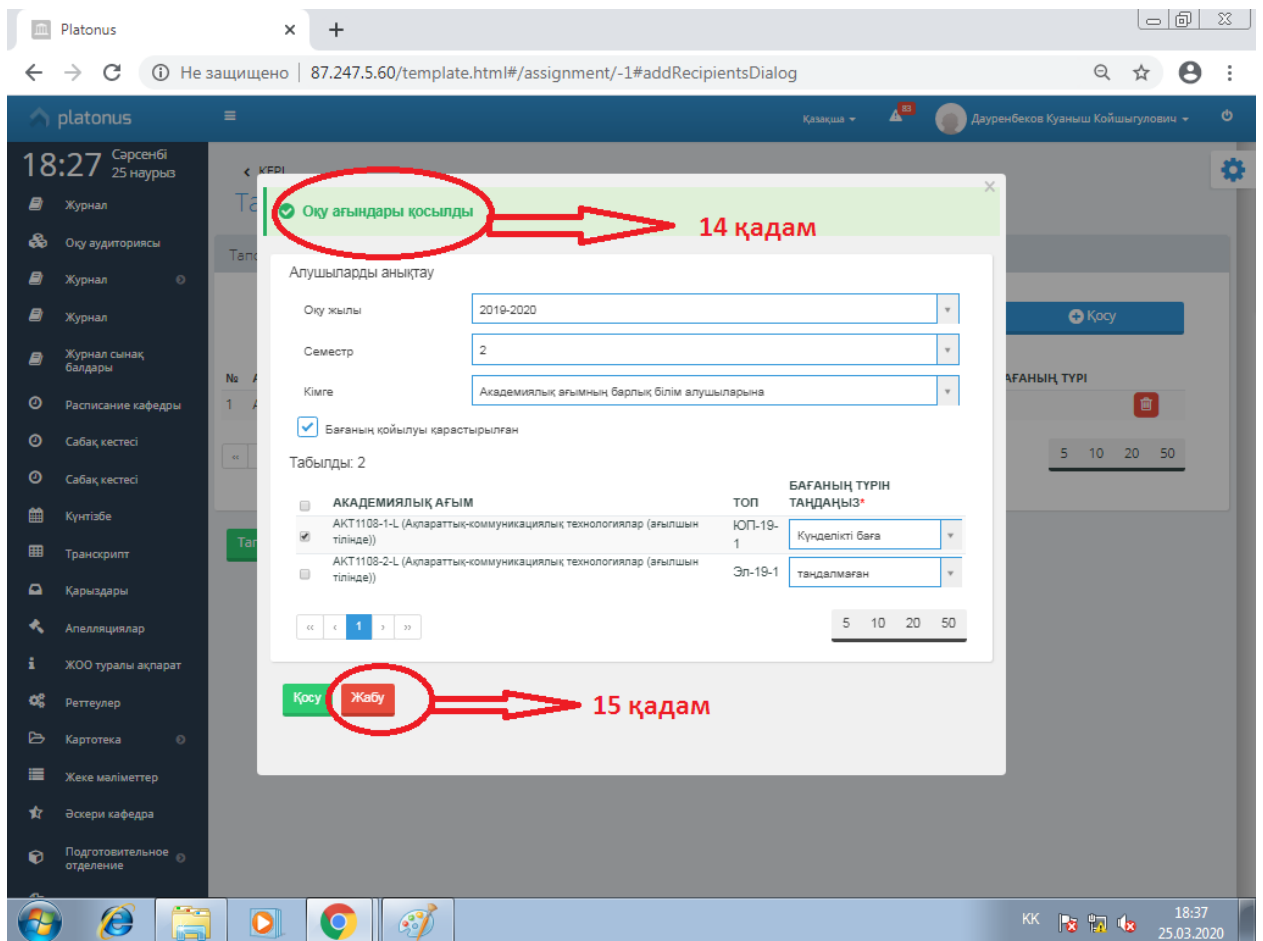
Platonus

Не защищено | 87.247.5.60/template.html#/assignment/-1#addRecipientsDialog

platonus

Қазақша

83

Дауренбеков Куаныш Койшыгулович

18:27 Сәрсенбі 25 наурыз

Журнал
Оқу аудиториясы
Журнал
Журнал
Журнал сынақ балдары
Расписание кафедры
Сабақ кестесі
Сабақ кестесі
Күнтізбе
Транскрипт
Қарыздары
Апелляциялар
ЖОО туралы ақпарат
Реттеулер
Картотека
Жеке мәліметтер
Әскери кафедра
Подготовительное отделение

КЕРІ

Оқу ағындары қосылды

14 қадам

Алушыларды анықтау

Оқу жылы 2019-2020

Семестр 2

Кімге Академиялық ағымның барлық білім алушыларына

Бағаның қойылуы қарастырылған

Табылды: 2

| | АКАДЕМИЯЛЫҚ АҒЫМ | ТОП | БАҒАНЫҢ ТҮРІН ТАҢДАҢЫЗ* |
|---|---|---|---|
| ✔ | АКТ1108-1-L (Ақпараттық-коммуникациялық технологиялар (ағылшын тілінде)) | ЮП-19-1 | Күнделікті баға |
| | АКТ1108-2-L (Ақпараттық-коммуникациялық технологиялар (ағылшын тілінде)) | Эл-19-1 | таңдалмаған |

« ‹ 1 › »

5 10 20 50

Қосу Жабу

15 қадам

Қосу

БАҒАНЫҢ ТҮРІ

5 10 20 50

KK 18:37 25.03.2020